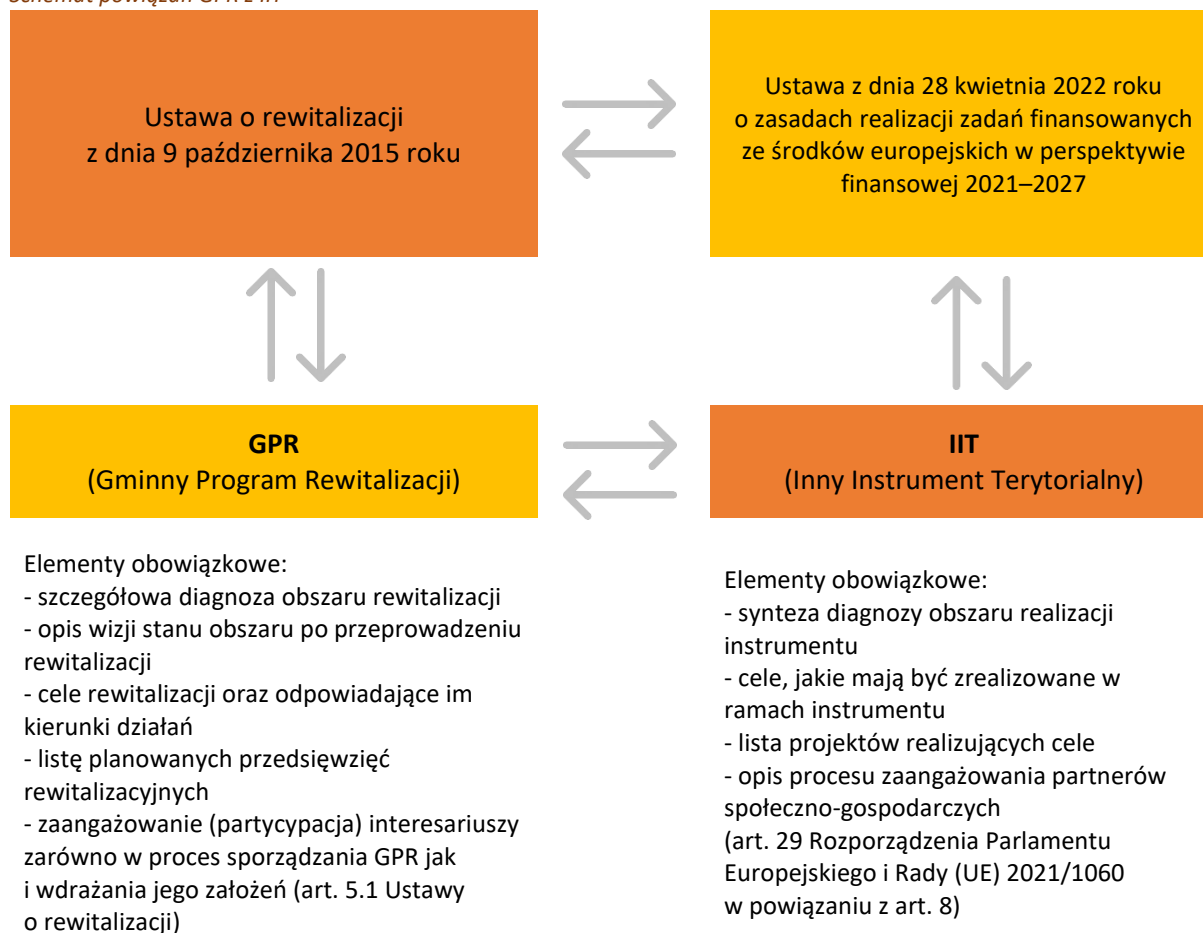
Schemat powiązań GPR z IIT

Ustawa o rewitalizacji z dnia 9 października 2015 roku

Ustawa z dnia 28 kwietnia 2022 roku o zasadach realizacji zadań finansowanych ze środków europejskich w perspektywie finansowej 2021–2027

**GPR**
(Gminny Program Rewitalizacji)

**IIT**
(Inny Instrument Terytorialny)

Elementy obowiązkowe:
- szczegółowa diagnoza obszaru rewitalizacji
- opis wizji stanu obszaru po przeprowadzeniu rewitalizacji
- cele rewitalizacji oraz odpowiadające im kierunki działań
- listę planowanych przedsięwzięć rewitalizacyjnych
- zaangażowanie (partycypacja) interesariuszy zarówno w proces sporządzania GPR jak i wdrażania jego założeń (art. 5.1 Ustawy o rewitalizacji)

Elementy obowiązkowe:
- synteza diagnozy obszaru realizacji instrumentu
- cele, jakie mają być zrealizowane w ramach instrumentu
- lista projektów realizujących cele
- opis procesu zaangażowania partnerów społeczno-gospodarczych
(art. 29 Rozporządzenia Parlamentu Europejskiego i Rady (UE) 2021/1060 w powiązaniu z art. 8)